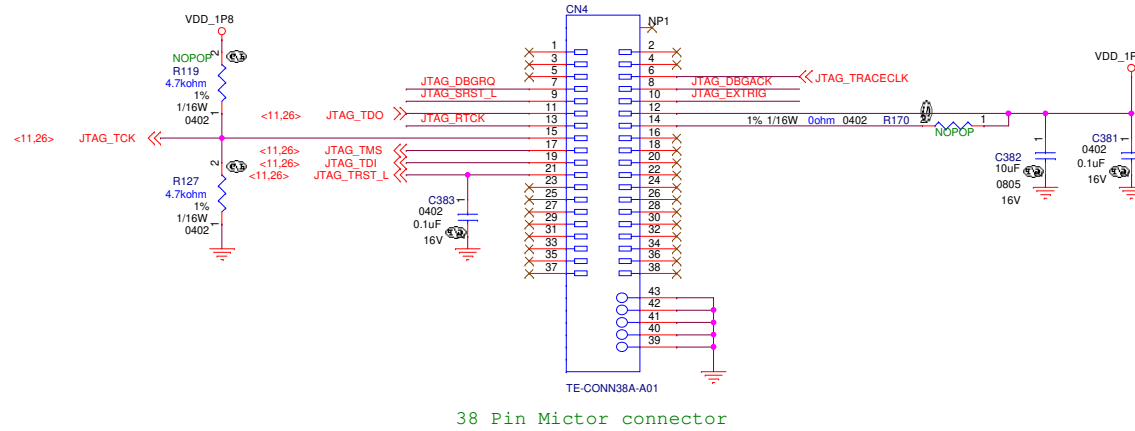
VDD_1P8

NOPOP
R119
4.7kohm
1%
1/16W
0402

<11,26> JTAG_TCK

R127
4.7kohm
1%
1/16W
0402

<11,26> JTAG_TDO
<11,26> JTAG_TMS
<11,26> JTAG_TDI
<11,26> JTAG_TRST_L

JTAG_DBGRQ
JTAG_SRST_L
JTAG_RTCK

C383
0402
0.1uF
16V

CN4
NP1
1 2
3 4
5 6
7 8
9 10
11 12
13 14
15 16
17 18
19 20
21 22
23 24
25 26
27 28
29 30
31 32
33 34
35 36
37 38
43
42
41
40
39
TE-CONN38A-A01

JTAG_DBGACK
JTAG_EXTRIG
JTAG_TRACECLK

1% 1/16W 0ohm 0402 R170
2 1
NOPOP

VDD_1P

C382
10uF
0805
16V

C381
0402
0.1uF
16V

38 Pin Mictor connector